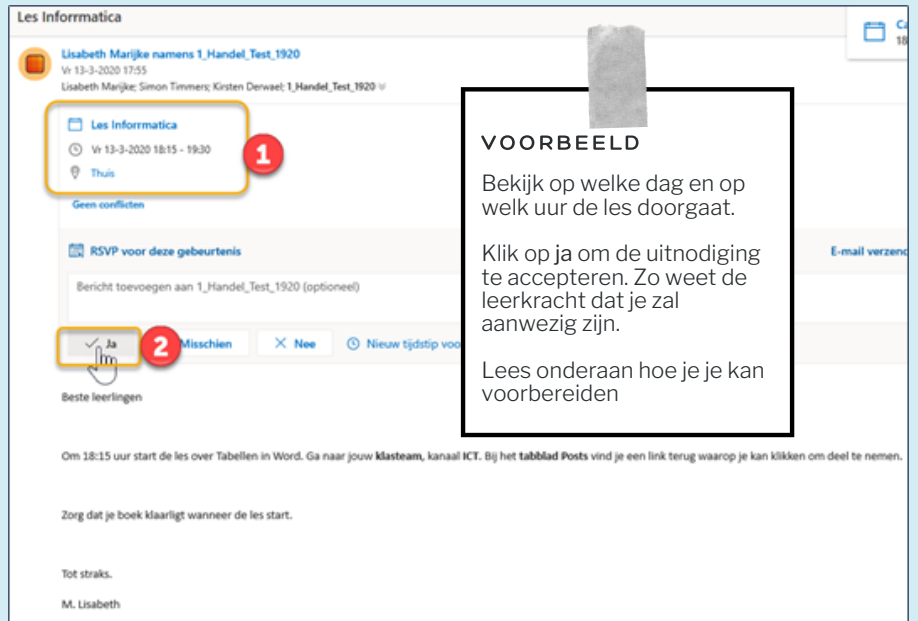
Les Informatica

Lisabeth Marijke namens 1_Handel_Test_1920
Vr 13-3-2020 17:55
Lisabeth Marijke; Simon Timmers; Kirsten Derwael; 1_Handel_Test_1920

Les Informatica
Vr 13-3-2020 18:15 - 19:30
Thuis

1

Geen conflicten

RSVP voor deze gebeurtenis

E-mail verzend

Bericht toevoegen aan 1_Handel_Test_1920 (optioneel)

Ja
2
Misschien
Nee
Nieuw tijdstip voo

VOORBEELD

Bekijk op welke dag en op welk uur de les doorgaat.

Klik op ja om de uitnodiging te accepteren. Zo weet de leerkracht dat je zal aanwezig zijn.

Lees onderaan hoe je je kan voorbereiden

Beste leerlingen

Om 18:15 uur start de les over Tabellen in Word. Ga naar jouw klasteam, kanaal ICT. Bij het tabblad Posts vind je een link terug waarop je kan klikken om deel te nemen.

Zorg dat je boek klaarligt wanneer de les start.

Tot straks.

M. Lisabeth

Ca
18